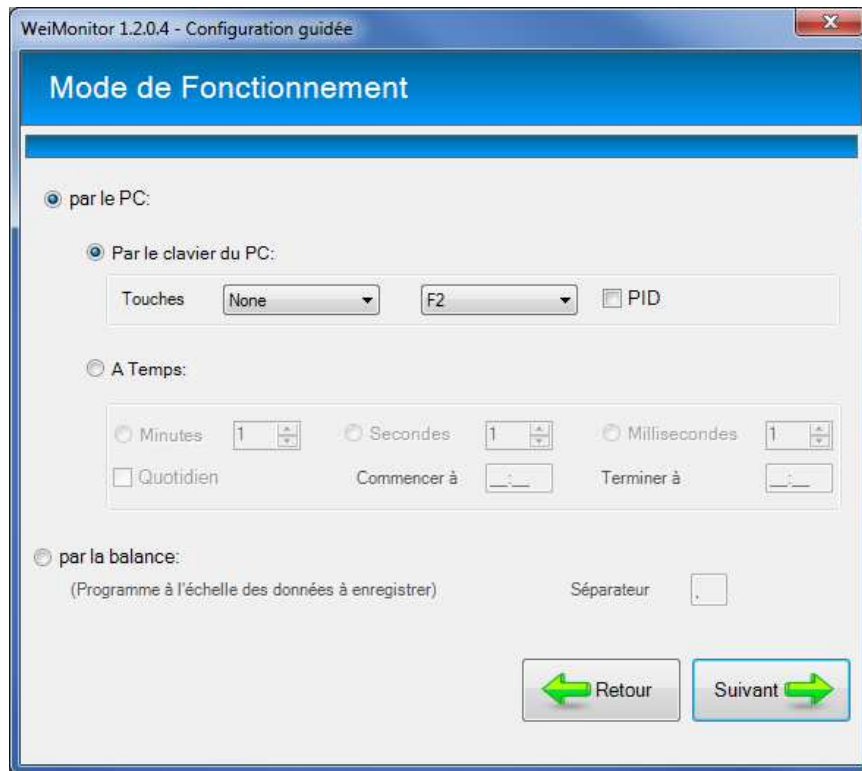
WeiMonitor 1.2.0.4 - Configuration guidée

Mode de Fonctionnement

par le PC:

Par le clavier du PC:

Touches None F2 PID

A Temps:

Minutes 1 Secondes 1 Millisecondes 1

Quotidien Commencer à __:__ Terminer à __:__

par la balance:

(Programme à l'échelle des données à enregistrer) Séparateur ,

Retour Suivant